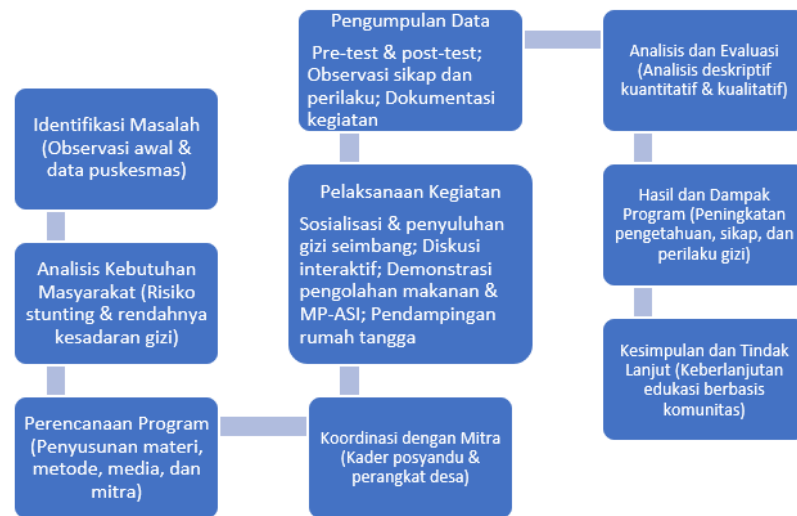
Identifikasi Masalah (Observasi awal & data puskesmas)

Analisis Kebutuhan Masyarakat (Risiko stunting & rendahnya kesadaran gizi)

Perencanaan Program (Penyusunan materi, metode, media, dan mitra)

Koordinasi dengan Mitra (Kader posyandu & perangkat desa)

Pelaksanaan Kegiatan

Sosialisasi & penyuluhan gizi seimbang; Diskusi interaktif; Demonstrasi pengolahan makanan & MP-ASI; Pendampingan rumah tangga

Pengumpulan Data

Pre-test & post-test; Observasi sikap dan perilaku; Dokumentasi kegiatan

Analisis dan Evaluasi (Analisis deskriptif kuantitatif & kualitatif)

Hasil dan Dampak Program (Peningkatan pengetahuan, sikap, dan perilaku gizi)

Kesimpulan dan Tindak Lanjut (Keberlanjutan edukasi berbasis komunitas)